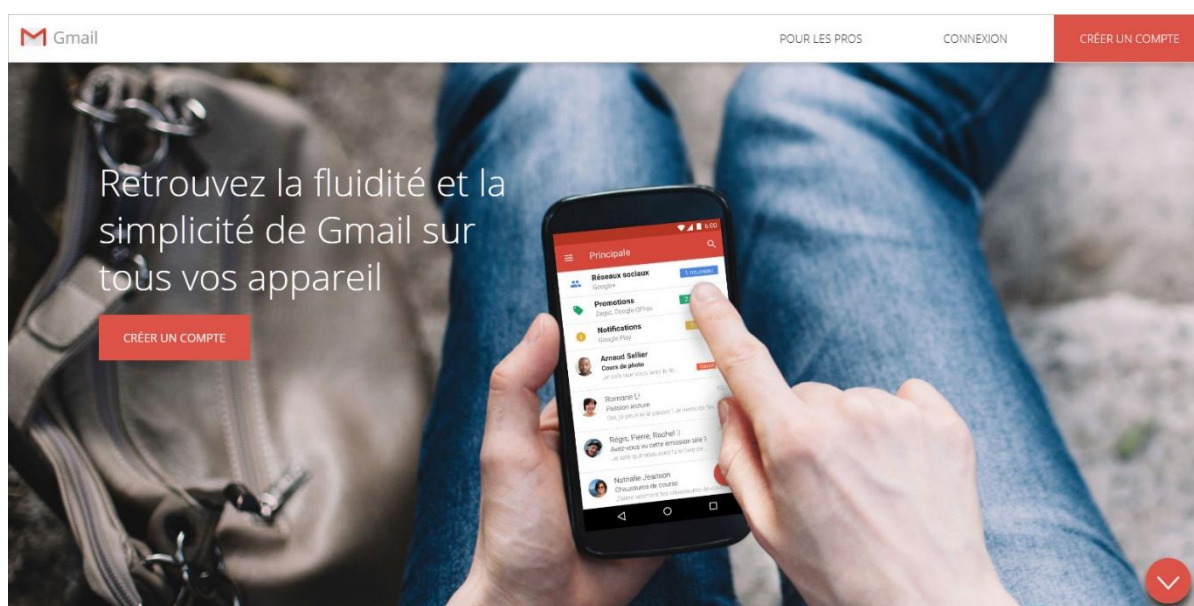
Gmail

POUR LES PROS

CONNEXION

CRÉER UN COMPTE

Retrouvez la fluidité et la simplicité de Gmail sur tous vos appareil

CRÉER UN COMPTE

6:00

Principale

Réseaux sociaux
Google+

1 nouveau

Promotions
Zagat, Google Offers

Notifications
Google Play

Arnaud Sellier
Cours de photo
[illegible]

Romane Li
Passion lecture
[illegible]

Régis, Pierre, Rachel
Avez-vous vu cette émission télé ?
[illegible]

Nathalie Jeanson
Chaussures de course
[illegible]